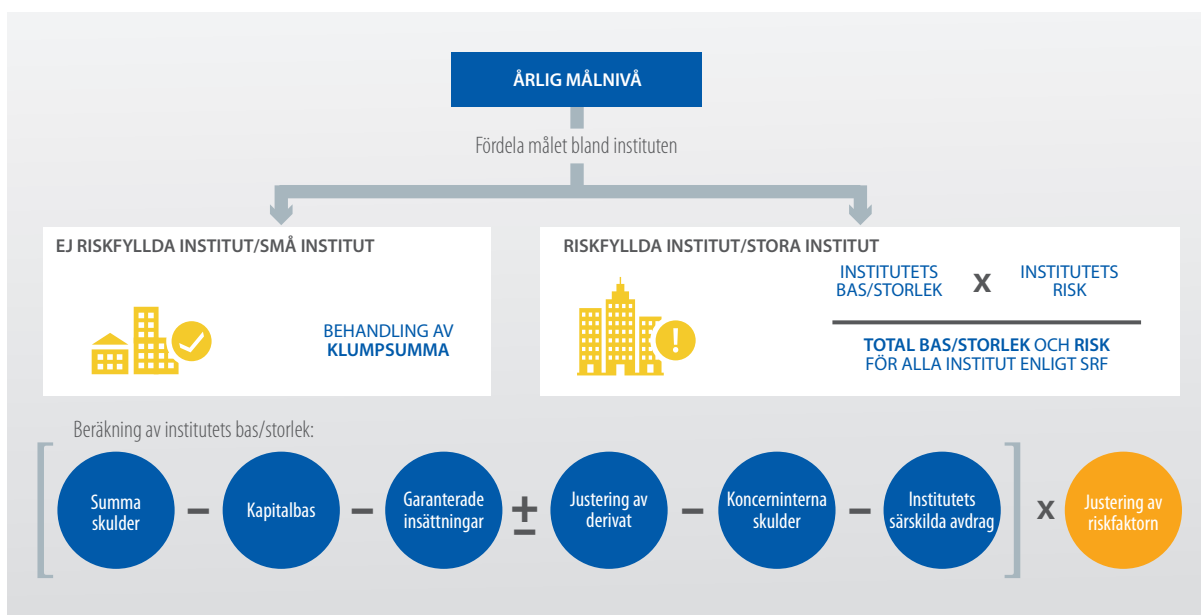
ÅRLIG MÅLNIVÅ

Fördela målet bland instituten

EJ RISKFYLLDA INSTITUT/SMÅ INSTITUT

BEHANDLING AV KLUMPSUMMA

RISKFYLLDA INSTITUT/STORA INSTITUT

INSTITUTETS BAS/STORLEK x INSTITUTETS RISK

TOTAL BAS/STORLEK OCH RISK FÖR ALLA INSTITUT ENLIGT SRF

Beräkning av institutets bas/storlek:

Summa skulder – Kapitalbas – Garanterade insättningar ± Justering av derivat – Koncerninterna skulder – Institutets särskilda avdrag x Justering av riskfaktorn